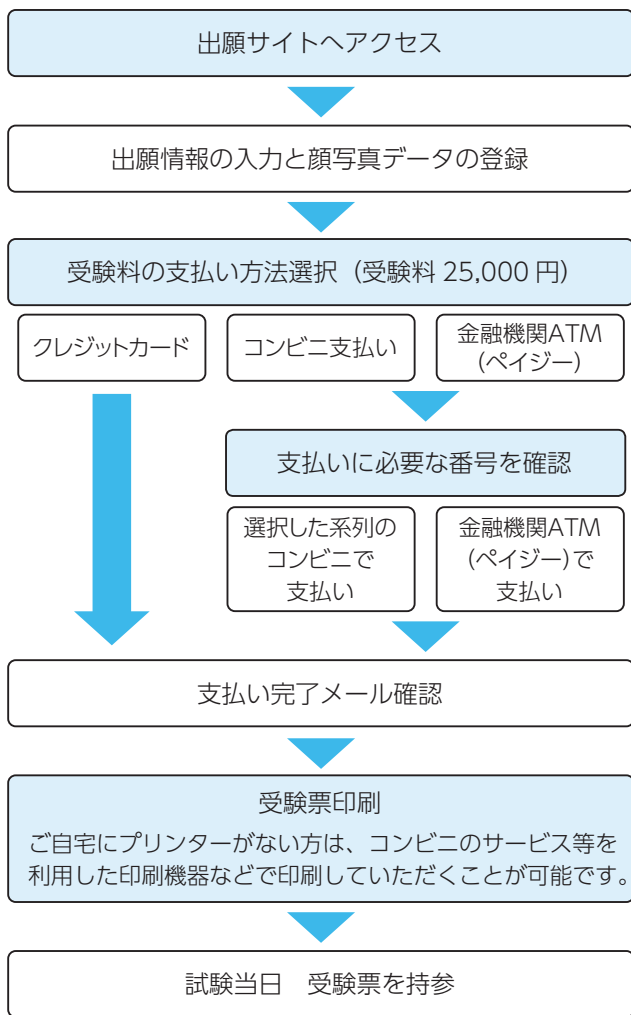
出願サイトへアクセス

出願情報の入力と顔写真データの登録

受験料の支払い方法選択（受験料 25,000 円）

クレジットカード

コンビニ支払い

金融機関ATM
(ペイジー)

支払いに必要な番号を確認

選択した系列の
コンビニで
支払い

金融機関ATM
(ペイジー)で
支払い

支払い完了メール確認

受験票印刷
ご自宅にプリンターがない方は、コンビニのサービス等を利用した印刷機器などで印刷していただくことが可能です。

試験当日　受験票を持参